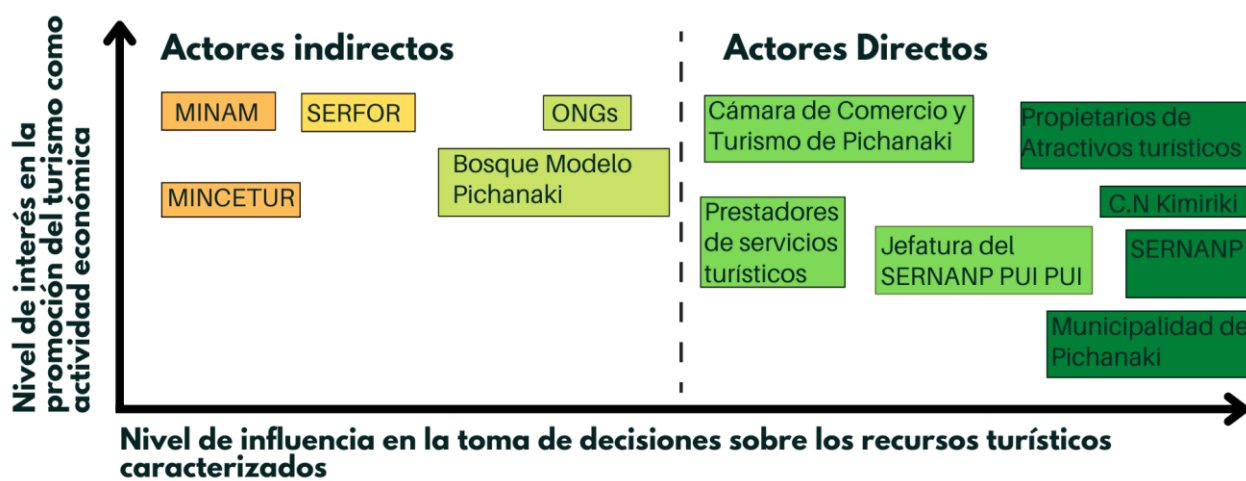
Nivel de interés en la promoción del turismo como actividad económica

Actores indirectos

Actores Directos

MINAM

SERFOR

ONGs

Cámara de Comercio y Turismo de Pichanaki

Propietarios de Atractivos turísticos

Bosque Modelo Pichanaki

MINCETUR

C.N Kimiriki

Prestadores de servicios turísticos

Jefatura del SERNANP PUI PUI

SERNANP

Municipalidad de Pichanaki

Nivel de influencia en la toma de decisiones sobre los recursos turísticos caracterizados